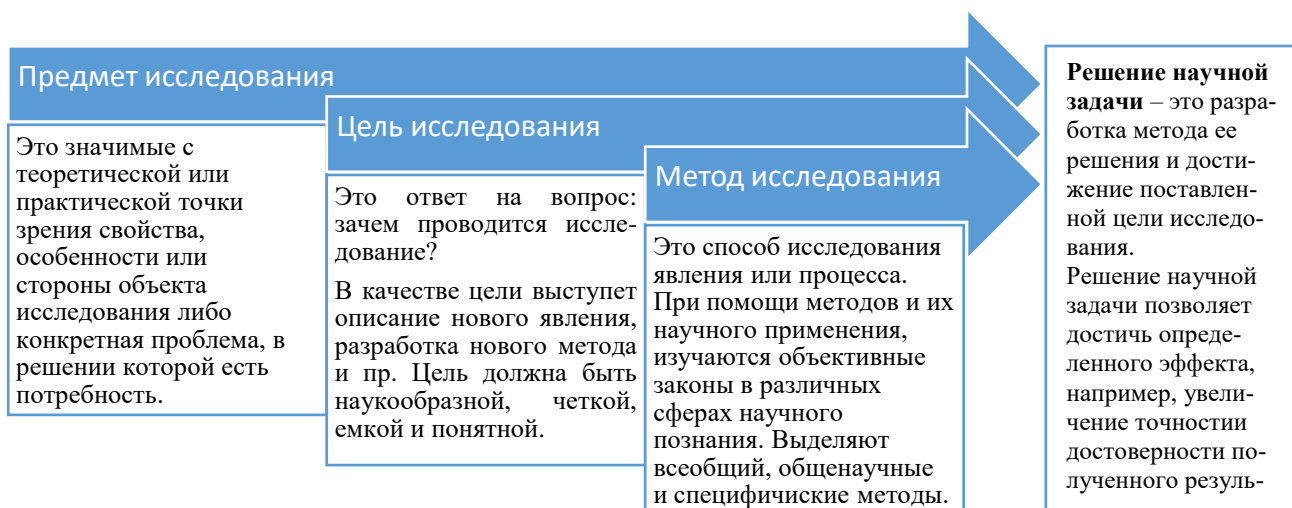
Предмет исследования

Это значимые с теоретической или практической точки зрения свойства, особенности или стороны объекта исследования либо конкретная проблема, в решении которой есть потребность.

Цель исследования

Это ответ на вопрос: зачем проводится исследование?

В качестве цели выступает описание нового явления, разработка нового метода и пр. Цель должна быть наукообразной, четкой, емкой и понятной.

Метод исследования

Это способ исследования явления или процесса. При помощи методов и их научного применения, изучаются объективные законы в различных сферах научного познания. Выделяют всеобщий, общенаучные и специфические методы.

**Решение научной задачи** – это разработка метода ее решения и достижение поставленной цели исследования.
Решение научной задачи позволяет достичь определенного эффекта, например, увеличение точностии достоверности полученного резуль-